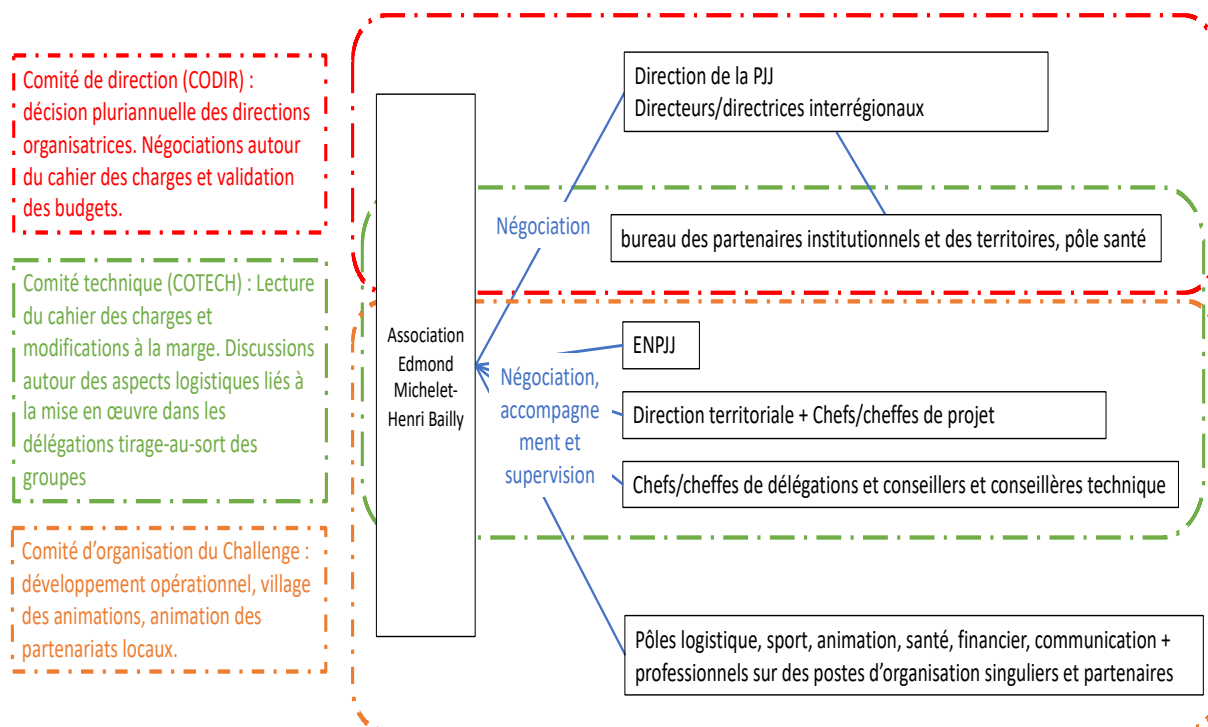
Comité de direction (CODIR) : décision pluriannuelle des directions organisatrices. Négociations autour du cahier des charges et validation des budgets.

Comité technique (COTECH) : Lecture du cahier des charges et modifications à la marge. Discussions autour des aspects logistiques liés à la mise en œuvre dans les délégations tirage-au-sort des groupes

Comité d'organisation du Challenge : développement opérationnel, village des animations, animation des partenariats locaux.

Association Edmond Michelet-Henri Bailly

Direction de la PJJ
Directeurs/directrices interrégionaux

Négociation

bureau des partenaires institutionnels et des territoires, pôle santé

ENPJJ

Négociation, accompagnement et supervision

Direction territoriale + Chefs/cheffes de projet

Chefs/cheffes de délégations et conseillers et conseillères technique

Pôles logistique, sport, animation, santé, financier, communication + professionnels sur des postes d'organisation singuliers et partenaires